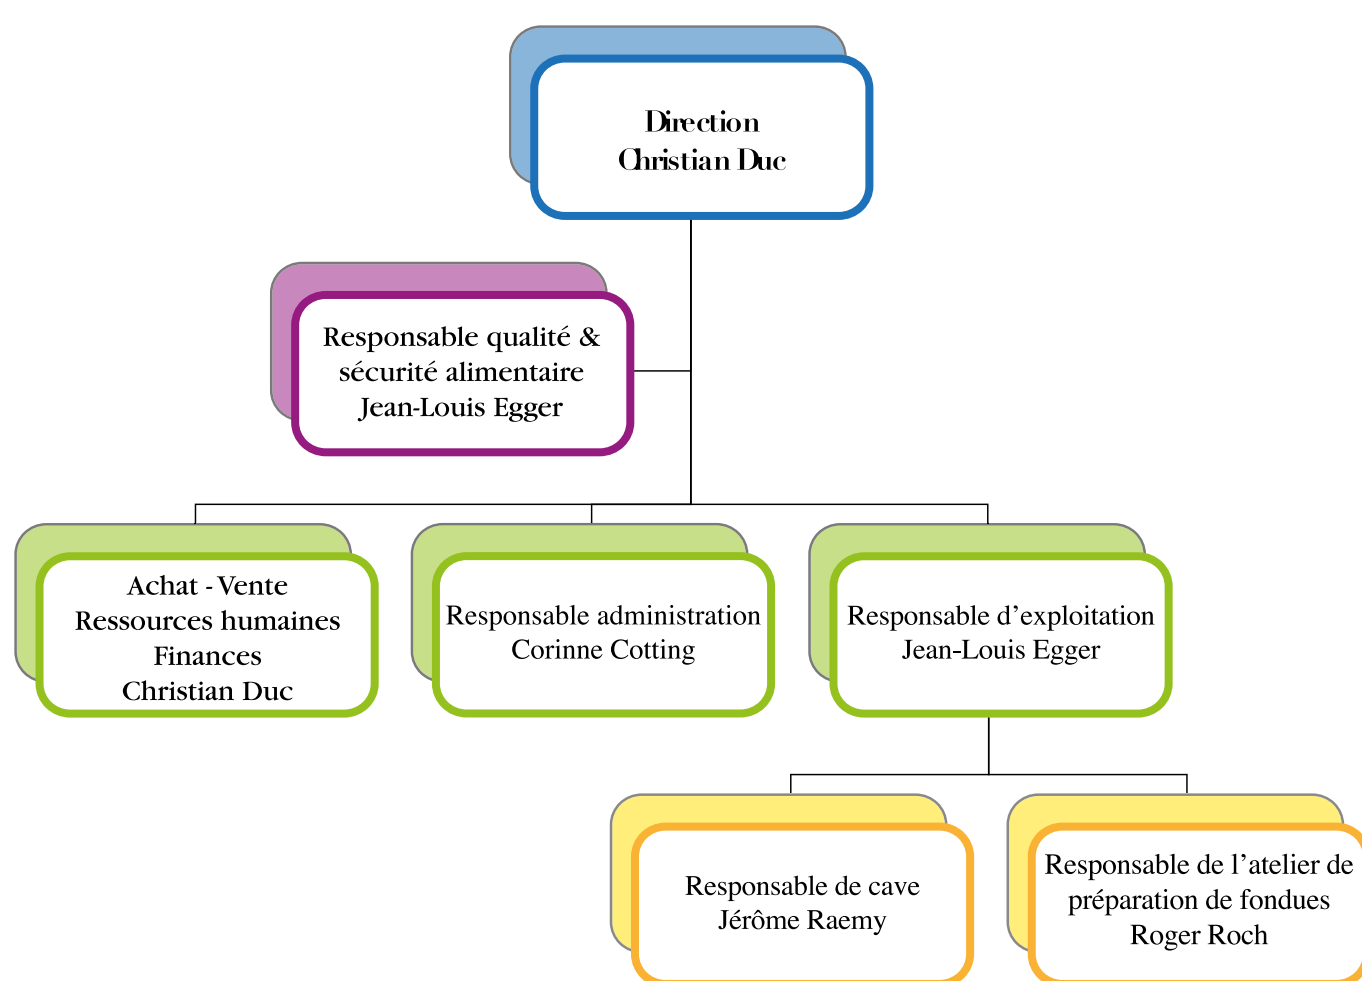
Direction
Christian Duc

Responsable qualité & sécurité alimentaire
Jean-Louis Egger

Achat - Vente
Ressources humaines
Finances
Christian Duc

Responsable administration
Corinne Cotting

Responsable d'exploitation
Jean-Louis Egger

Responsable de cave
Jérôme Raemy

Responsable de l'atelier de préparation de fondues
Roger Roch